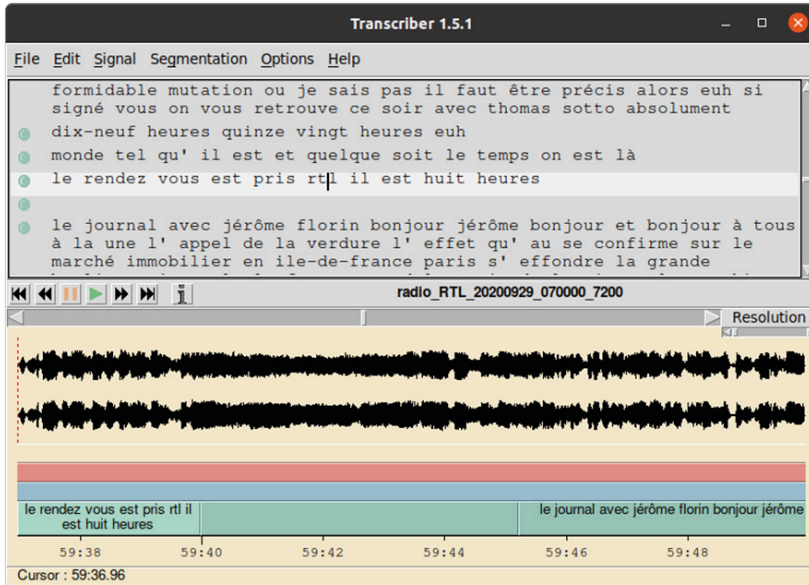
Transcriber 1.5.1

File Edit Signal Segmentation Options Help

formidable mutation ou je sais pas il faut être précis alors euh si signé vous on vous retrouve ce soir avec thomas sotto absolument

dix-neuf heures quinze vingt heures euh

monde tel qu' il est et quelque soit le temps on est là

le rendez vous est pris rtl il est huit heures

le journal avec jérôme florin bonjour jérôme bonjour et bonjour à tous à la une l' appel de la verdure l' effet qu' au se confirme sur le marché immobilier en ile-de-france paris s' effondre la grande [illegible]

radio_RTL_20200929_070000_7200

Resolution

le rendez vous est pris rtl il est huit heures

le journal avec jérôme florin bonjour jérôme

59:38 59:40 59:42 59:44 59:46 59:48

Cursor : 59:36.96